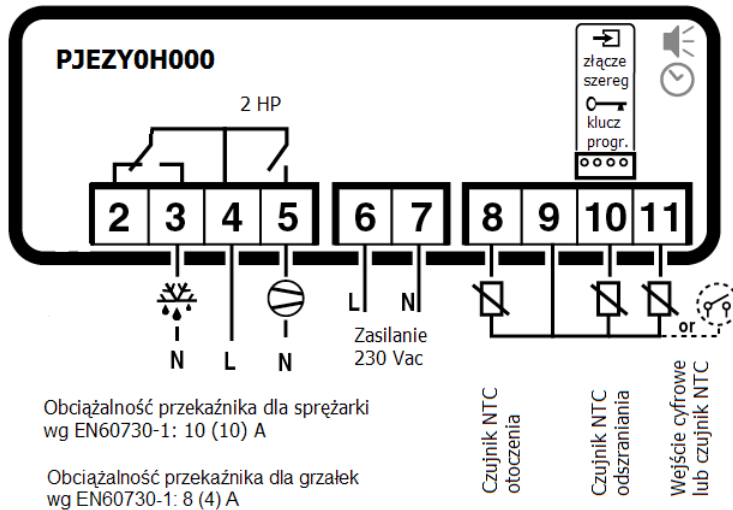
PJEZY0H000

2 HP

złącze szereg

klucz progr.

2 3 4 5 6 7 8 9 10 11

N L N

L N

Zasilanie 230 Vac

or

Obciążalność przekaźnika dla sprężarki wg EN60730-1: 10 (10) A

Obciążalność przekaźnika dla grzałek wg EN60730-1: 8 (4) A

Czujnik NTC otoczenia

Czujnik NTC odszraniania

Wejście cyfrowe lub czujnik NTC